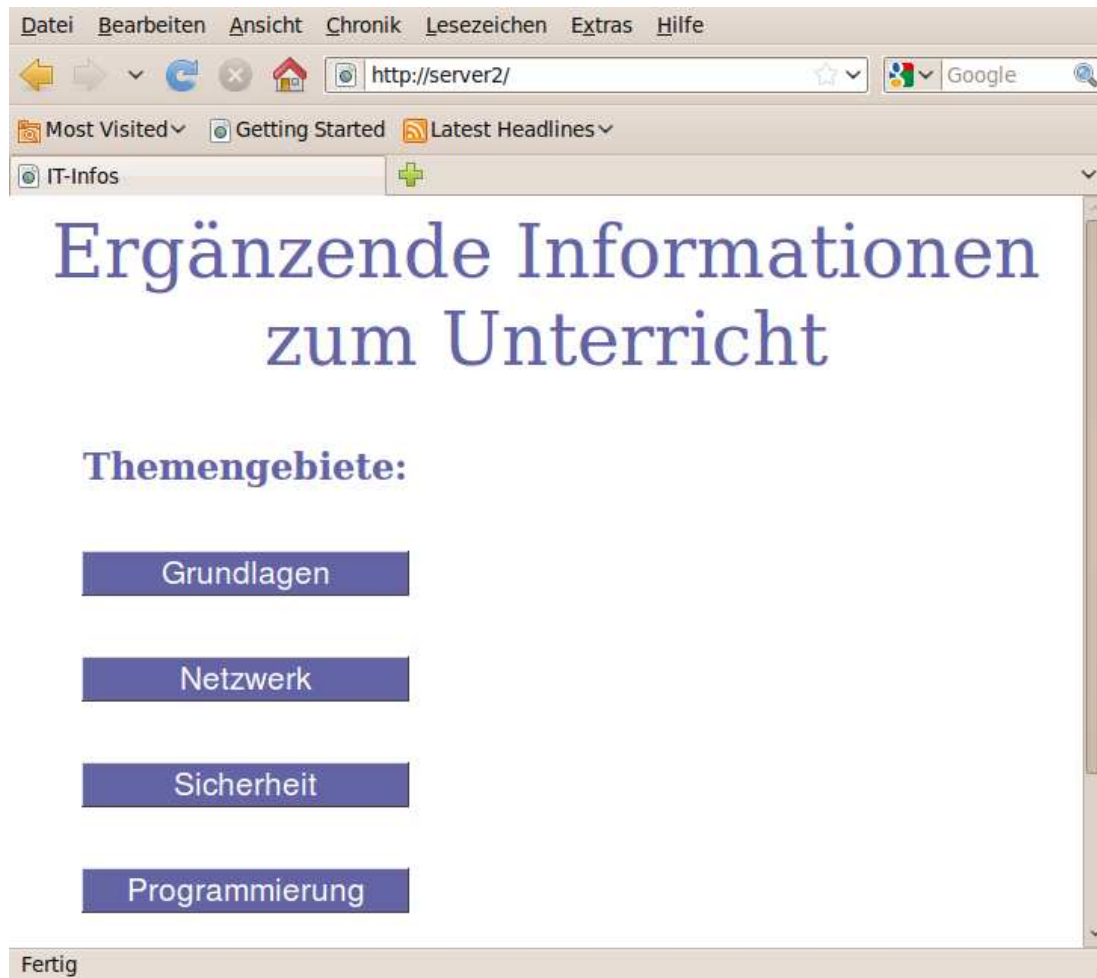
Datei Bearbeiten Ansicht Chronik Lesezeichen Extras Hilfe

http://server2/

Google

Most Visited Getting Started Latest Headlines

IT-Infos

Ergänzende Informationen zum Unterricht

Themengebiete:

Grundlagen

Netzwerk

Sicherheit

Programmierung

Fertig